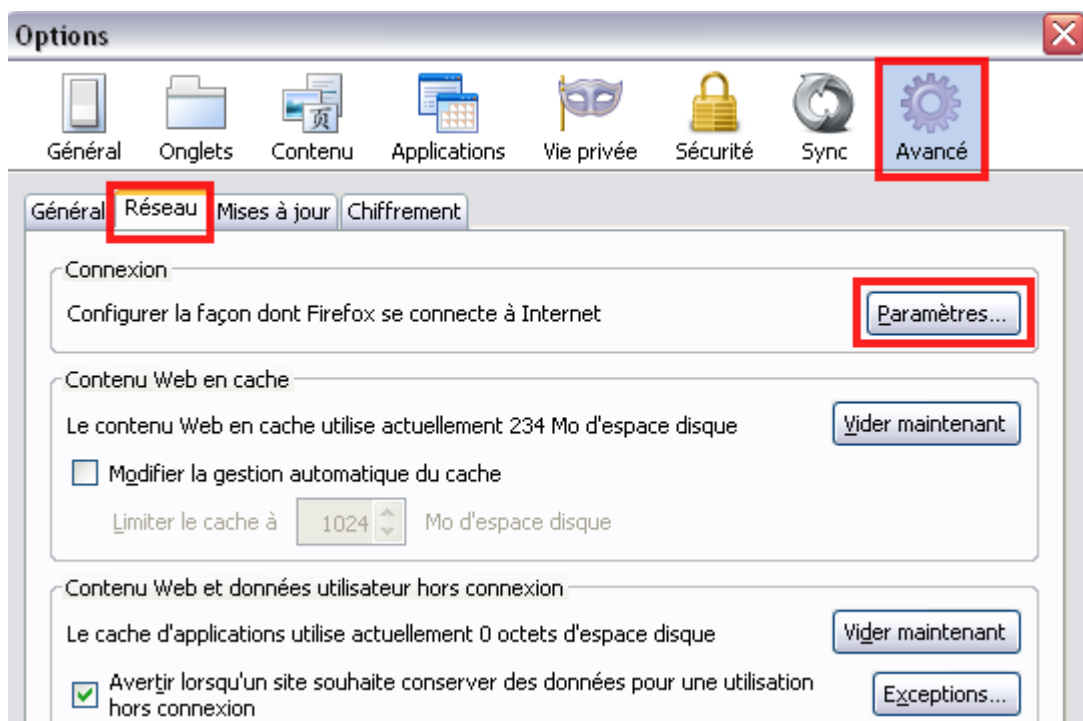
Options

Général Onglets Contenu Applications Vie privée Sécurité Sync Avancé

Général Réseau Mises à jour Chiffrement

Connexion

Configurer la façon dont Firefox se connecte à Internet

Paramètres...

Contenu Web en cache

Le contenu Web en cache utilise actuellement 234 Mo d'espace disque

Vider maintenant

Modifier la gestion automatique du cache

Limiter le cache à 1024 Mo d'espace disque

Contenu Web et données utilisateur hors connexion

Le cache d'applications utilise actuellement 0 octets d'espace disque

Vider maintenant

Avertir lorsqu'un site souhaite conserver des données pour une utilisation hors connexion

Exceptions...